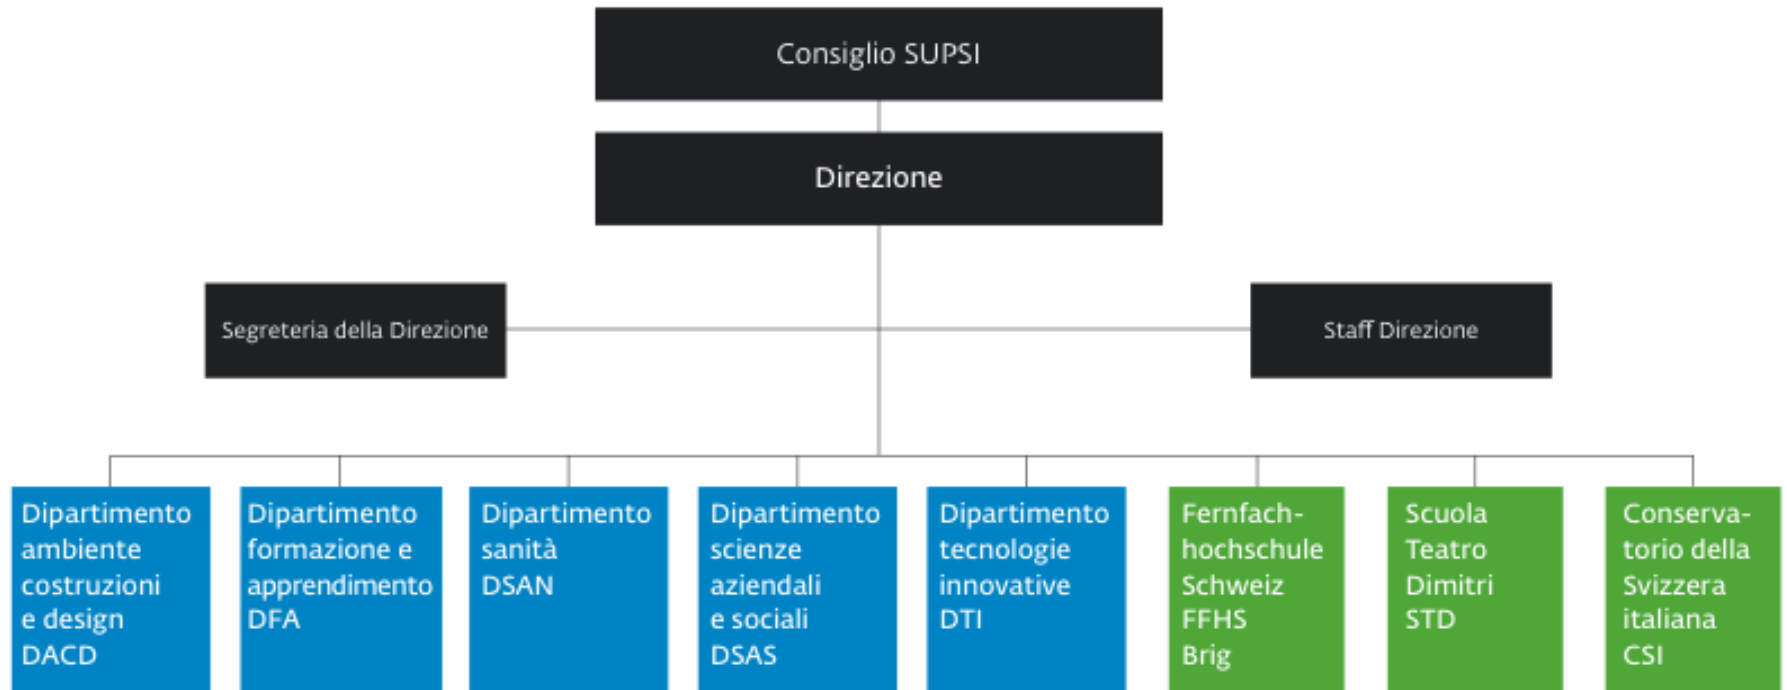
Consiglio SUPSI

Direzione

Segreteria della Direzione

Staff Direzione

Dipartimento ambiente costruzioni e design DACD

Dipartimento formazione e apprendimento DFA

Dipartimento sanità DSAN

Dipartimento scienze aziendali e sociali DSAS

Dipartimento tecnologie innovative DTI

Fernfachhochschule Schweiz FFHS Brig

Scuola Teatro Dimitri STD

Conservatorio della Svizzera italiana CSI